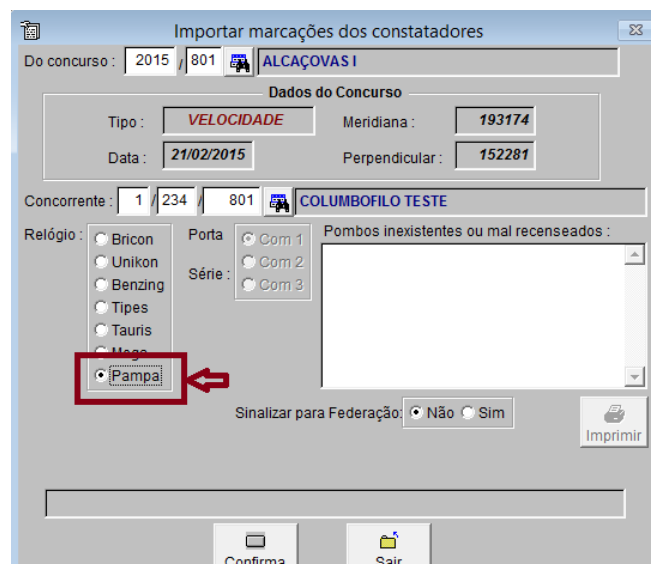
Importar marcações dos constatadores

Do concurso : 2015 / 801 ALCAÇOVAS I

Dados do Concurso

Tipo : VELOCIDADE

Meridiana : 193174

Data : 21/02/2015

Perpendicular : 152281

Concorrente : 1 / 234 / 801 COLUMBOFILO TESTE

Relógio : Bricon Unikon Benzing Tipes Tauris Mega Pampa

Porta

Série :

Com 1 Com 2 Com 3

Pombos inexistentes ou mal recenseados :

Sinalizar para Federação: Não Sim

Imprimir

Confirma

Sair